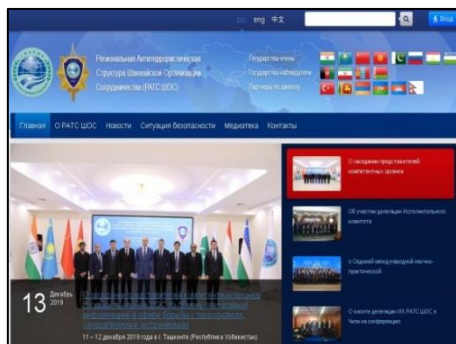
рус eng 中文

Региональная Антитеррористическая Структура Шанхайской Организации Сотрудничества (РАТС ШОС)

Государства-члены
Государства-наблюдатели
Партнеры по диалогу

Главная О РАТС ШОС Новости Ситуация безопасности Медиатека Контакты

13 Декабрь 2019 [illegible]

11 – 12 декабря 2019 года в г. Ташкенте (Республика Узбекистан)

О заседании представителей компетентных органов

Об участии делегации Исполнительного комитета

в Седьмой международной научно-практической

О визите делегации ИК РАТС ШОС в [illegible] на конференцию